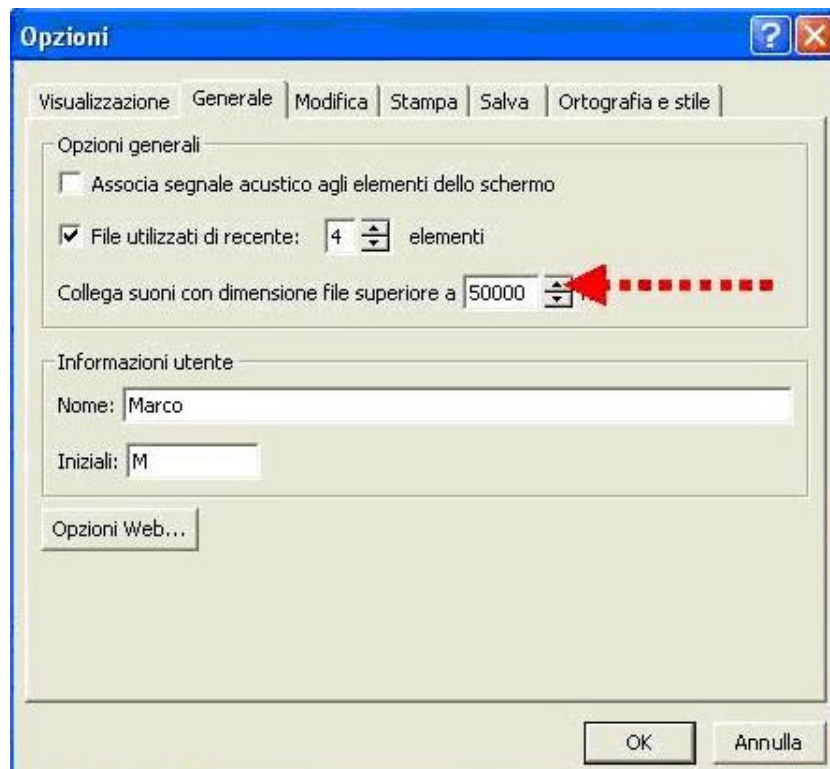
Opzioni

Visualizzazione | Generale | Modifica | Stampa | Salva | Ortografia e stile

Opzioni generali

Associa segnale acustico agli elementi dello schermo

File utilizzati di recente: 4 elementi

Collega suoni con dimensione file superiore a 50000

Informazioni utente

Nome: Marco

Iniziali: M

Opzioni Web...

OK

Annulla